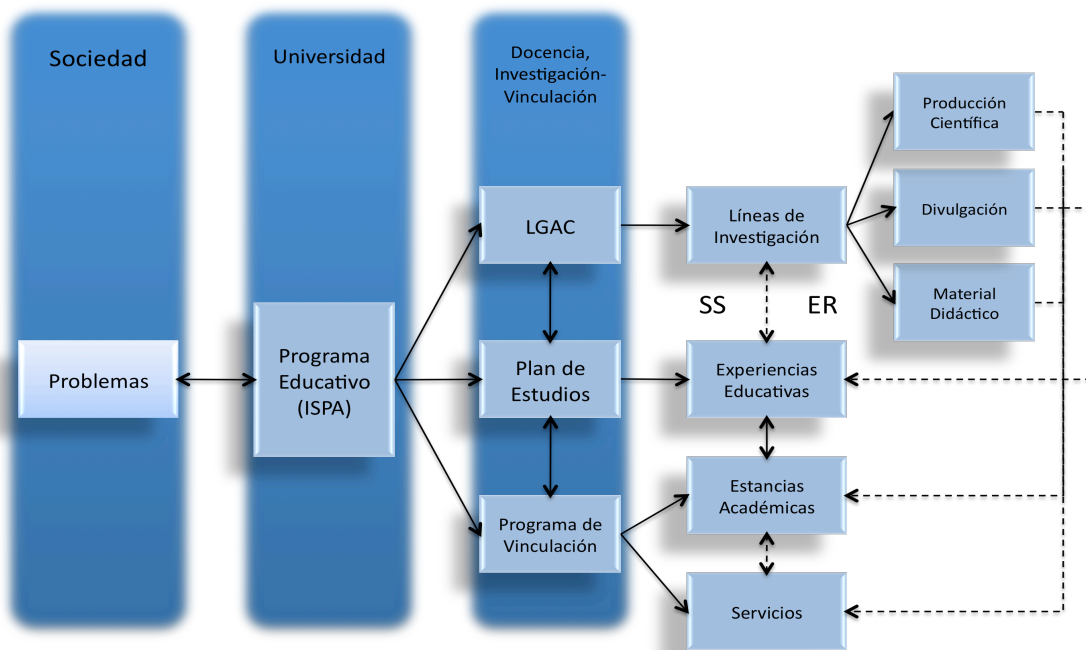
Sociedad

Universidad

Docencia, Investigación-Vinculación

Problemas

Programa Educativo (ISPA)

LGAC

Plan de Estudios

Programa de Vinculación

Líneas de Investigación

SS

ER

Experiencias Educativas

Estancias Académicas

Servicios

Producción Científica

Divulgación

Material Didáctico